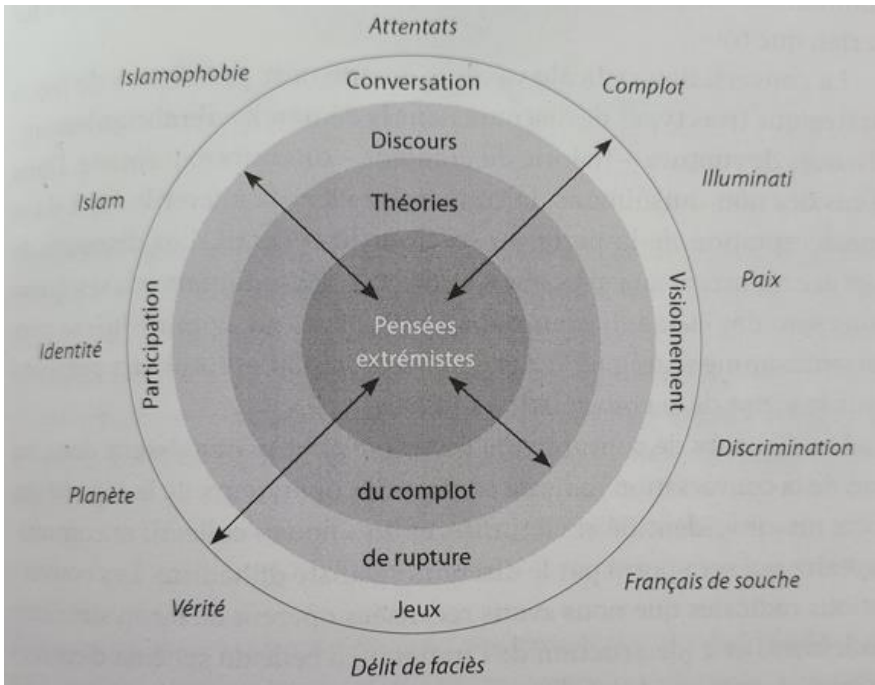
Attentats

Islamophobie

Conversation

Complot

Discours

Illuminati

Islam

Théories

Paix

Participation

Visionnement

Pensées extrémistes

Identité

Discrimination

Planète

du complot

de rupture

Français de souche

Vérité

Jeux

Délit de faciès